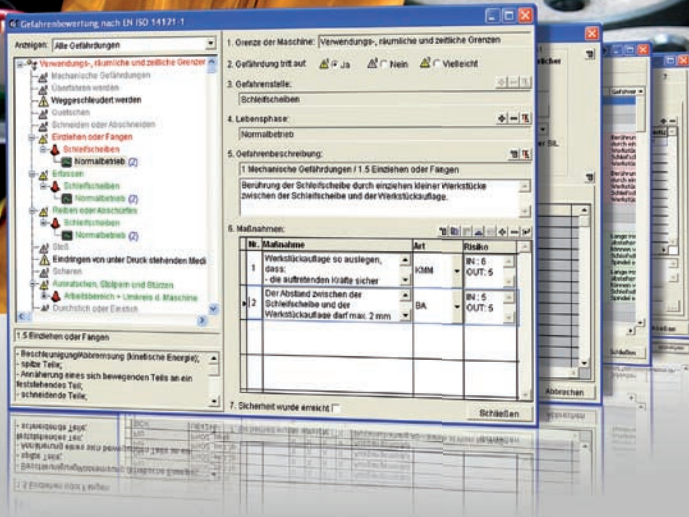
Gefahrenbewertung nach EN ISO 14121-1

Anzeigen: Alle Gefährdungen

Verwendungs-, räumliche und zeitliche Grenzen
Mechanische Gefährdungen
Überfahren werden
Weggeschleudert werden
Quetschen
Schneiden oder Abschneiden
Einziehen oder Fangen
Schleifscheiben
Normalbetrieb (2)
Erfassen
Schleifscheiben
Normalbetrieb (2)
Reiben oder Abschürfen
Schleifscheiben
Normalbetrieb (2)
Stoß
Eindringen von unter Druck stehenden Medi
Scheren
Ausrutschen, Stolpern und Stürzen
Arbeitsbereich + Umkreis d. Maschine
Durchstich oder Einstich

1.5 Einziehen oder Fangen

- Beschleunigung/Abbremsung (kinetische Energie);
- spitze Teile;
- Annäherung eines sich bewegenden Teils an ein feststehendes Teil;
- schneidende Teile;

1. Grenze der Maschine: Verwendungs-, räumliche und zeitliche Grenzen

2. Gefährdung tritt auf: Ja Nein Vielleicht

3. Gefahrenstelle:
Schleifscheiben

4. Lebensphase:
Normalbetrieb

5. Gefahrenbeschreibung:
1 Mechanische Gefährdungen / 1.5 Einziehen oder Fangen
Berührung der Schleifscheibe durch einziehen kleiner Werkstücke zwischen der Schleifscheibe und der Werkstückauflage.

6. Maßnahmen:

| Nr. | Maßnahme | Art | Risiko |
|---|---|---|---|
| 1 | Werkstückauflage so auslegen, dass: - die auftretenden Kräfte sicher | KMM | IN: 6 OUT: 5 |
| 2 | Der Abstand zwischen der Schleifscheibe und der Werkstückauflage darf max. 2 mm | BA | IN: 5 OUT: 5 |

7. Sicherheit wurde erreicht

Schließen

Abbrechen